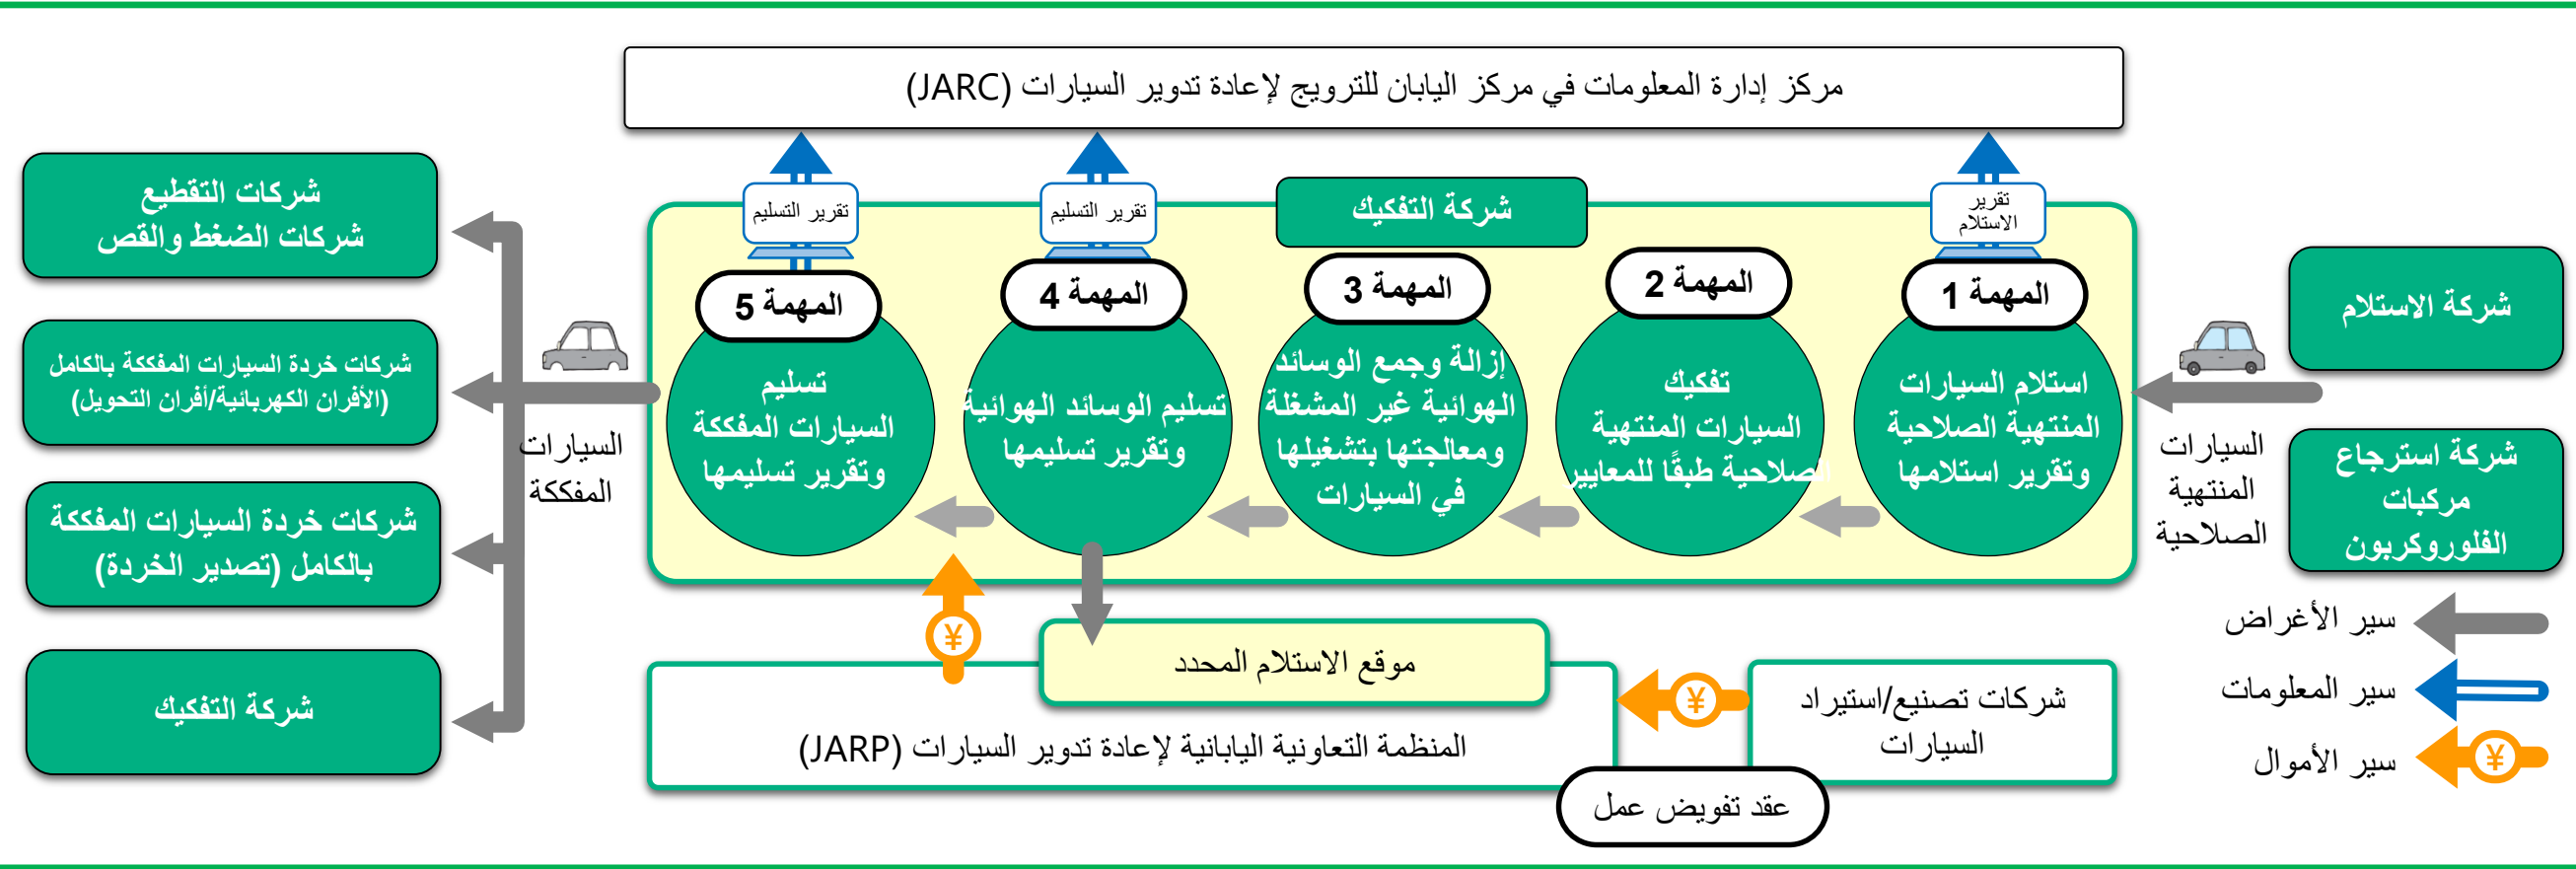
مركز إدارة المعلومات في مركز اليابان للترويج لإعادة تدوير السيارات (JARC)

تقرير التسليم
تقرير التسليم
تقرير الاستلام

شركة التفكيك

المهمة 5
تسليم السيارات المفككة وتقرير تسليمها

المهمة 4
تسليم الوسائد الهوائية وتقرير تسليمها

المهمة 3
إزالة وجمع الوسائد الهوائية غير المشغلة ومعالجتها بتشغيلها في السيارات

المهمة 2
تفكيك السيارات المنتهية الصلاحية طبقًا للمعايير

المهمة 1
استلام السيارات المنتهية الصلاحية وتقرير استلامها

شركة الاستلام

السيارات المنتهية الصلاحية

شركة استرجاع مركبات الفلوروكربون

شركات التقطيع
شركات الضغط والقص

شركات خردة السيارات المفككة بالكامل (الأفران الكهربائية/أفران التحويل)

شركات خردة السيارات المفككة بالكامل (تصدير الخردة)

شركة التفكيك

السيارات المفككة

موقع الاستلام المحدد

المنظمة التعاونية اليابانية لإعادة تدوير السيارات (JARP)

شركات تصنيع/استيراد السيارات

عقد تفويض عمل

¥
¥
¥

سير الأغراض
سير المعلومات
سير الأموال